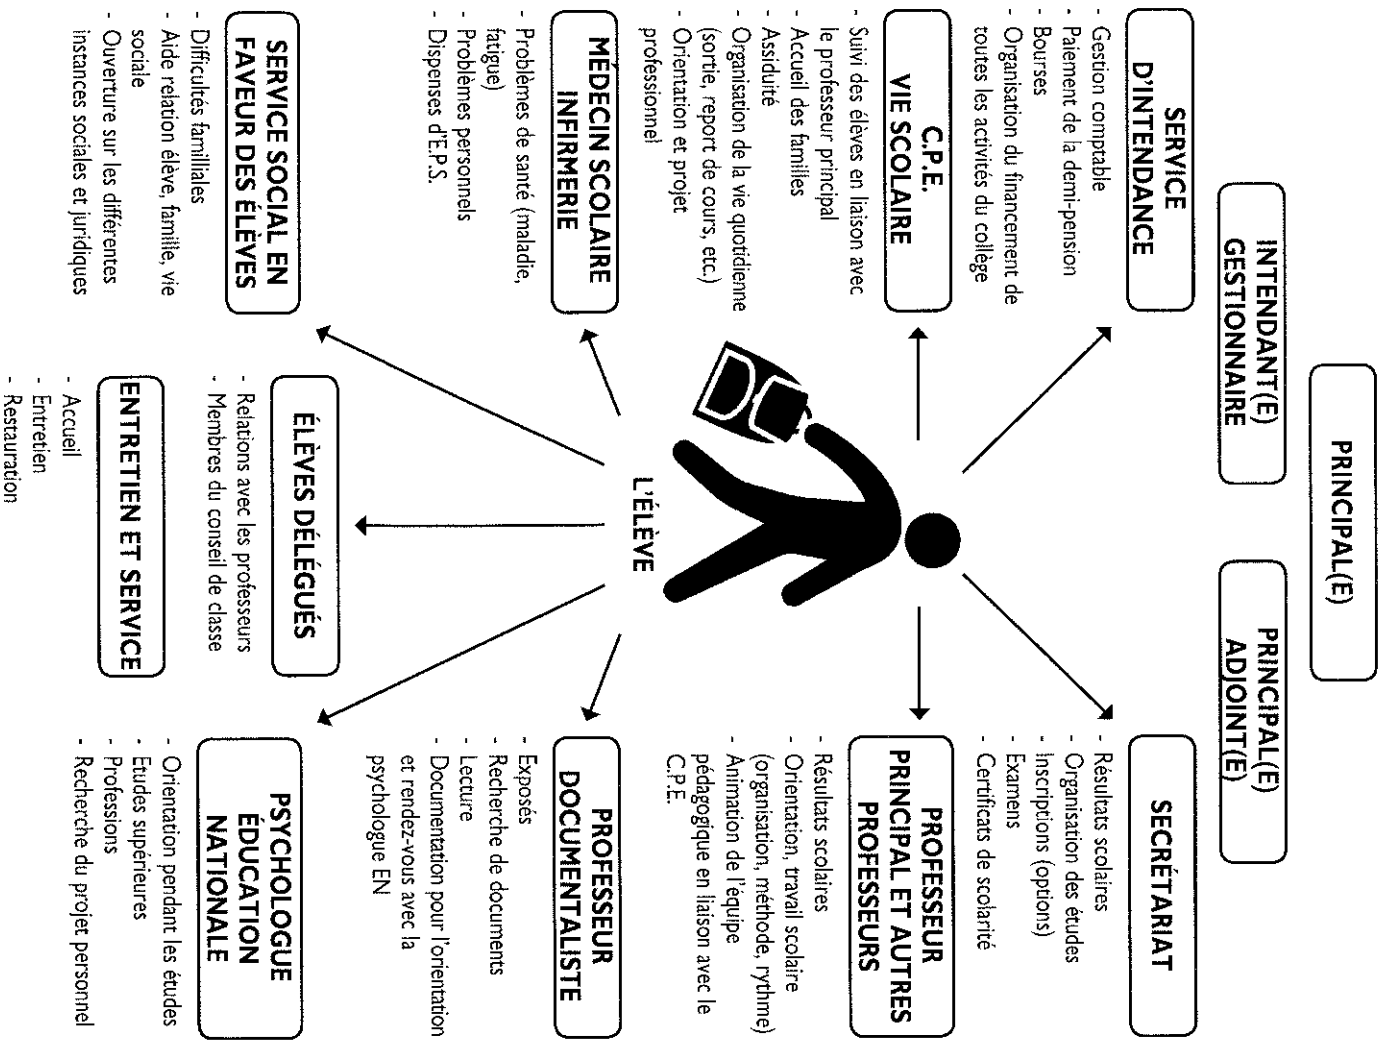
PRINCIPAL(E)

INTENDANT(E) GESTIONNAIRE

PRINCIPAL(E) ADJOINT(E)

SERVICE D'INTENDANCE
- Gestion comptable
- Paiement de la demi-pension
- Bourses
- Organisation du financement de toutes les activités du collège

C.P.E. VIE SCOLAIRE
- Suivi des élèves en liaison avec le professeur principal
- Accueil des familles
- Assiduité
- Organisation de la vie quotidienne (sortie, report de cours, etc.)
- Orientation et projet professionnel

MÉDECIN SCOLAIRE INFIRMERIE
- Problèmes de santé (maladie, fatigue)
- Problèmes personnels
- Dispenses d'E.P.S.

SERVICE SOCIAL EN FAVEUR DES ÉLÈVES
- Difficultés familiales
- Aide relation élève, famille, vie sociale
- Ouverture sur les différentes instances sociales et juridiques

ÉLÈVES DÉLÉGUÉS
- Relations avec les professeurs
- Membres du conseil de classe

ENTRETIEN ET SERVICE
- Accueil
- Entretien
- Restauration

L'ÉLÈVE

SECRÉTARIAT
- Résultats scolaires
- Organisation des études
- Inscriptions (options)
- Examens
- Certificats de scolarité

PROFESSEUR PRINCIPAL ET AUTRES PROFESSEURS
- Résultats scolaires
- Orientation, travail scolaire (organisation, méthode, rythme)
- Animation de l'équipe pédagogique en liaison avec le C.P.E.

PROFESSEUR DOCUMENTALISTE
- Exposés
- Recherche de documents
- Lecture
- Documentation pour l'orientation et rendez-vous avec la psychologue EN

PSYCHOLOGUE ÉDUCATION NATIONALE
- Orientation pendant les études
- Etudes supérieures
- Professions
- Recherche du projet personnel